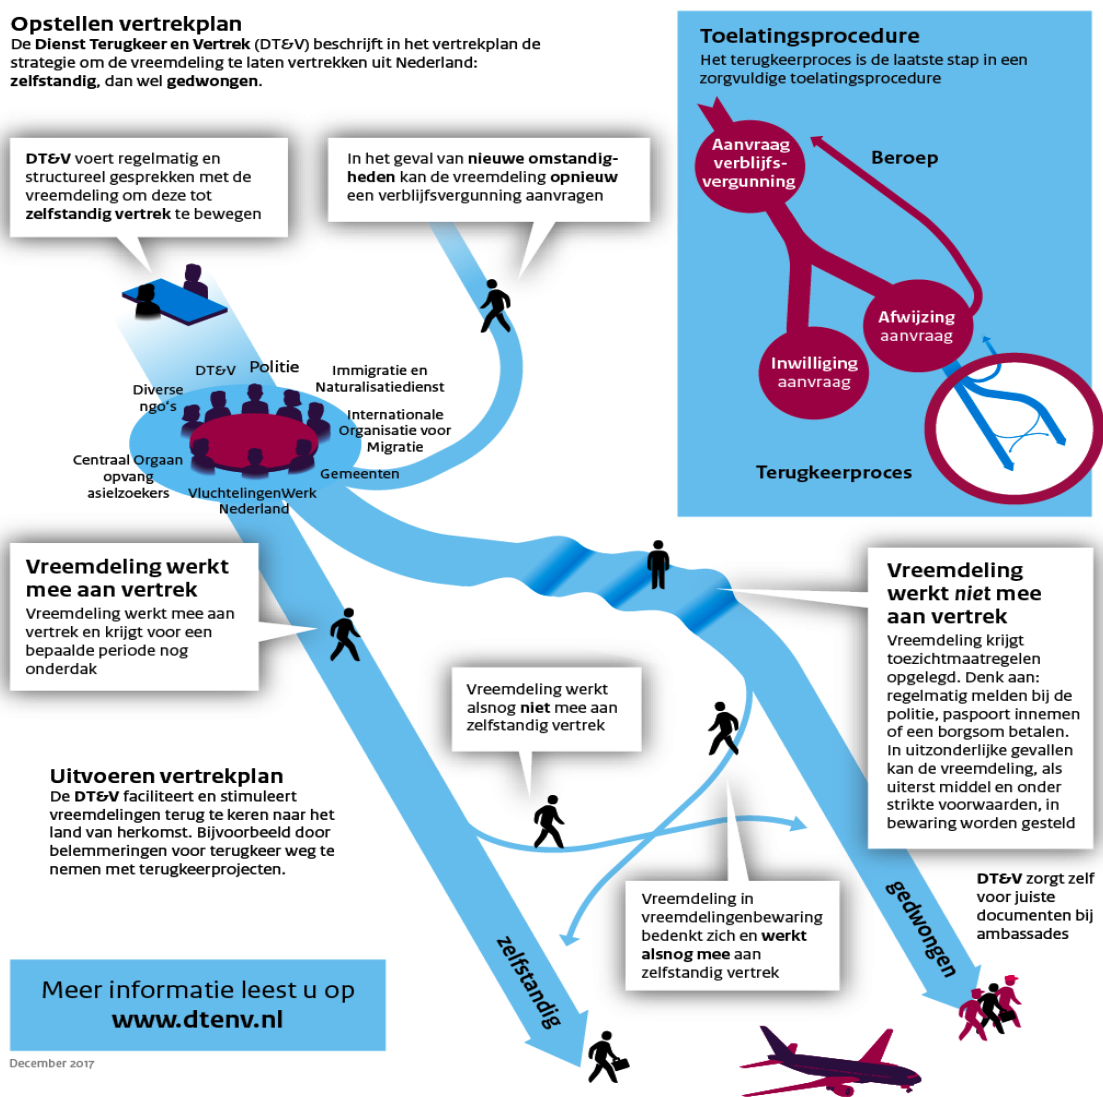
Opstellen vertrekplan
De Dienst Terugkeer en Vertrek (DT&V) beschrijft in het vertrekplan de strategie om de vreemdeling te laten vertrekken uit Nederland: zelfstandig, dan wel gedwongen.

DT&V voert regelmatig en structureel gesprekken met de vreemdeling om deze tot zelfstandig vertrek te bewegen

In het geval van nieuwe omstandigheden kan de vreemdeling opnieuw een verblijfsvergunning aanvragen

Toelatingsprocedure
Het terugkeerproces is de laatste stap in een zorgvuldige toelatingsprocedure

Aanvraag verblijfs-vergunning

Beroep

Afwijzing aanvraag

Inwilliging aanvraag

Terugkeerproces

DT&V

Politie

Immigratie en Naturalisatiedienst

Diverse ngo's

Internationale Organisatie voor Migratie

Centraal Orgaan opvang asielzoekers

Gemeenten

VluchtelingenWerk Nederland

Vreemdeling werkt mee aan vertrek
Vreemdeling werkt mee aan vertrek en krijgt voor een bepaalde periode nog onderdak

Vreemdeling werkt niet mee aan vertrek
Vreemdeling krijgt toezichtmaatregelen opgelegd. Denk aan: regelmatig melden bij de politie, paspoort innemen of een borgsom betalen. In uitzonderlijke gevallen kan de vreemdeling, als uiterst middel en onder strikte voorwaarden, in bewaring worden gesteld

Vreemdeling werkt alsnog niet mee aan zelfstandig vertrek

Uitvoeren vertrekplan
De DT&V faciliteert en stimuleert vreemdelingen terug te keren naar het land van herkomst. Bijvoorbeeld door belemmeringen voor terugkeer weg te nemen met terugkeerprojecten.

Vreemdeling in vreemdelingenbewaring bedenkt zich en werkt alsnog mee aan zelfstandig vertrek

DT&V zorgt zelf voor juiste documenten bij ambassades

zelfstandig

gedwongen

Meer informatie leest u op
www.dtenv.nl

December 2017